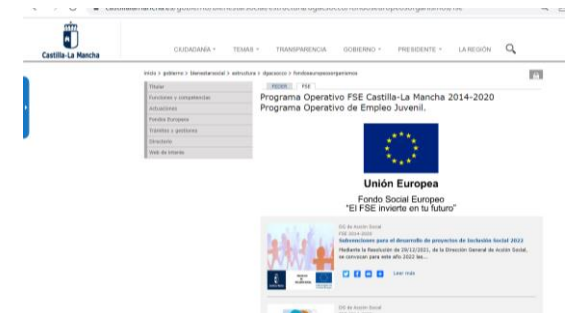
castillalamancha.es/gobierno/bienestarsocial/estructura/dgacsocco/fondoseuropeos/programasfse

Castilla-La Mancha

CIUDADANÍA TEMAS TRANSPARENCIA GOBIERNO PRESIDENTE LA REGIÓN

Inicio › gobierno › bienestarsocial › estructura › dgacsocco › fondoseuropeos/programas

Titular
Funciones y competencias
Actuaciones
Fondos Europeos
Trámites y gestiones
Directorio
Web de interés

FEDER FSE

Programa Operativo FSE Castilla-La Mancha 2014-2020
Programa Operativo de Empleo Juvenil.

Unión Europea

Fondo Social Europeo
"El FSE invierte en tu futuro"

DG de Acción Social
FSE 2014-2020
Subvenciones para el desarrollo de proyectos de Inclusión Social 2022
Mediante la Resolución de 29/12/2021, de la Dirección General de Acción Social, se convocan para este año 2022 las...

Leer más

DG de Acción Social